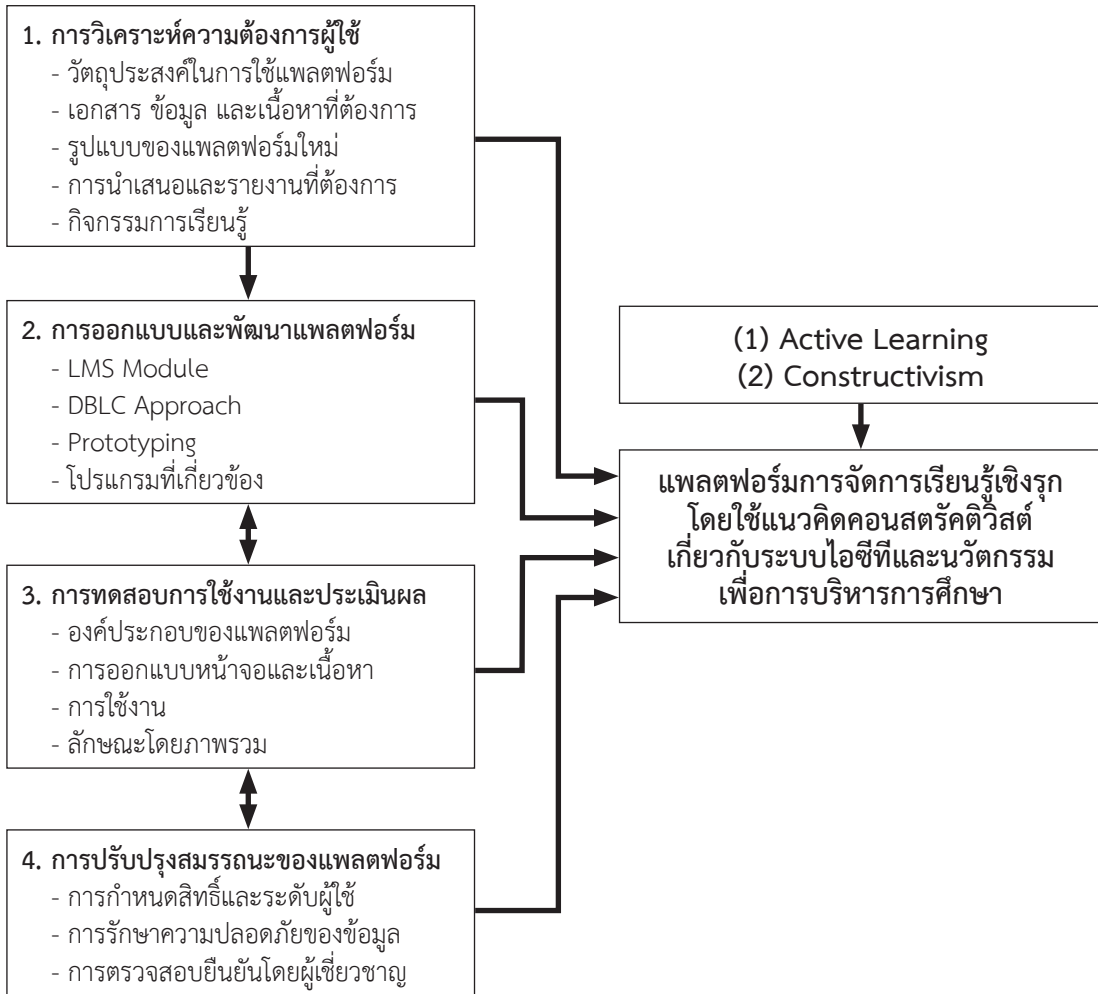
1. การวิเคราะห์ความต้องการผู้ใช้
- วัตถุประสงค์ในการใช้แพลตฟอร์ม
- เอกสาร ข้อมูล และเนื้อหาที่ต้องการ
- รูปแบบของแพลตฟอร์มใหม่
- การนำเสนอและรายงานที่ต้องการ
- กิจกรรมการเรียนรู้

2. การออกแบบและพัฒนาแพลตฟอร์ม
- LMS Module
- DBLC Approach
- Prototyping
- โปรแกรมที่เกี่ยวข้อง

3. การทดสอบการใช้งานและประเมินผล
- องค์ประกอบของแพลตฟอร์ม
- การออกแบบหน้าจอและเนื้อหา
- การใช้งาน
- ลักษณะโดยภาพรวม

4. การปรับปรุงสมรรถนะของแพลตฟอร์ม
- การกำหนดสิทธิ์และระดับผู้ใช้
- การรักษาความปลอดภัยของข้อมูล
- การตรวจสอบยืนยันโดยผู้เชี่ยวชาญ

(1) Active Learning
(2) Constructivism

แพลตฟอร์มการจัดการเรียนรู้เชิงรุก โดยใช้แนวคิดคอนสตรัคติวิสต์ เกี่ยวกับระบบไอซีทีและนวัตกรรม เพื่อการบริหารการศึกษา